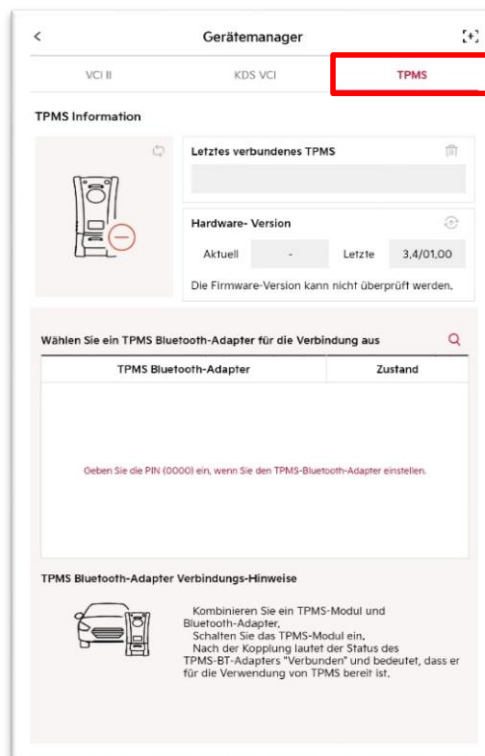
Gerätemanager

VCI II | KDS VCI | TPMS

TPMS Information

Letztes verbundenes TPMS

Hardware- Version

Aktuell | - | Letzte | 3,4/01,00

Die Firmware-Version kann nicht überprüft werden.

Wählen Sie ein TPMS Bluetooth-Adapter für die Verbindung aus

| TPMS Bluetooth-Adapter | Zustand |
|---|---|

Geben Sie die PIN (0000) ein, wenn Sie den TPMS-Bluetooth-Adapter einstellen.

TPMS Bluetooth-Adapter Verbindungs-Hinweise

Kombinieren Sie ein TPMS-Modul und Bluetooth-Adapter,
Schalten Sie das TPMS-Modul ein,
Nach der Kopplung lautet der Status des TPMS-BT-Adapters "Verbunden" und bedeutet, dass er für die Verwendung von TPMS bereit ist.